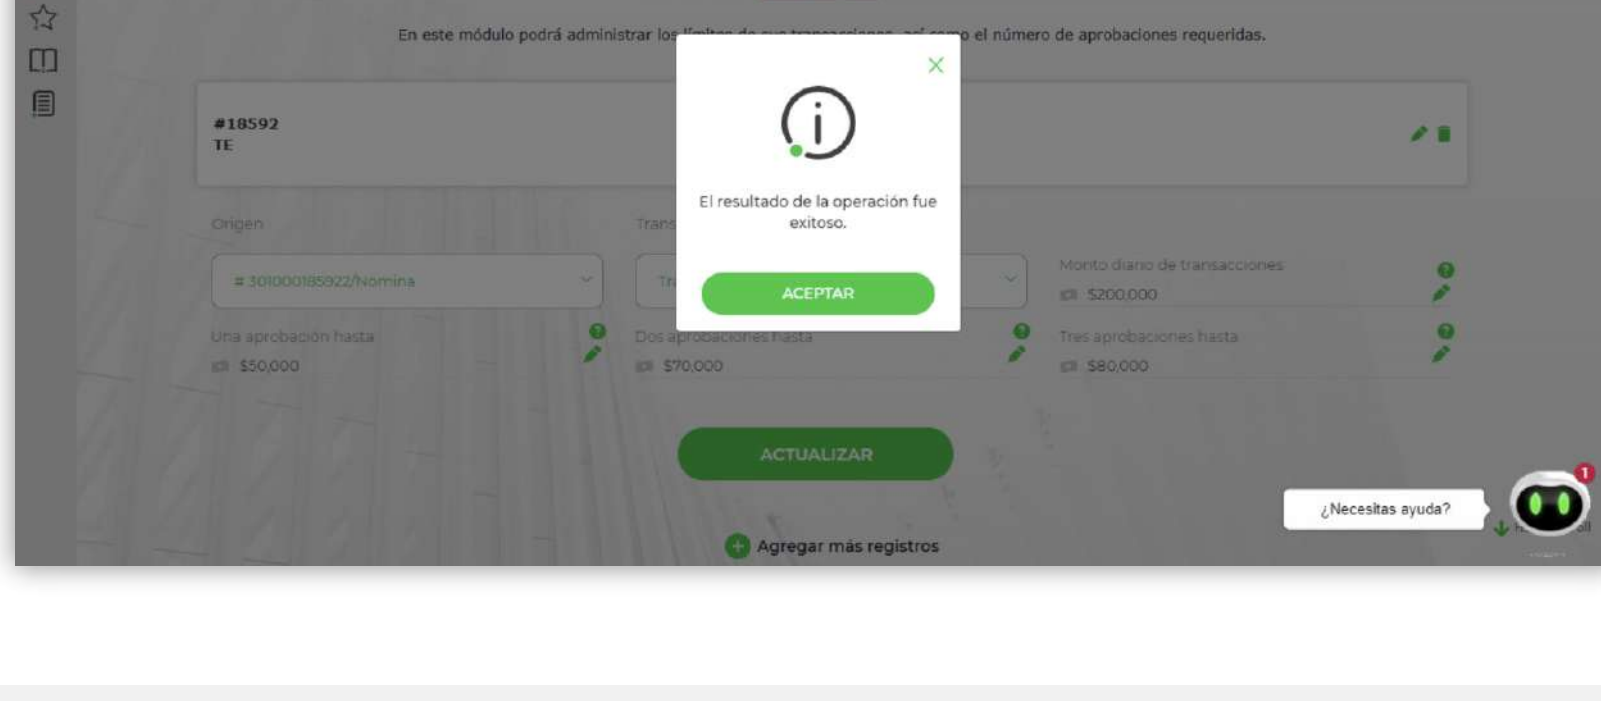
En este módulo podrá administrar los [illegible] o el número de aprobaciones requeridas.

#18592
TE

El resultado de la operación fue exitoso.

ACEPTAR

Origen

# 301000185922/Nomina

Trans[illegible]

Tr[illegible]

Monto diario de transacciones
$200,000

Una aprobación hasta
$50,000

Dos aprobaciones hasta
$70,000

Tres aprobaciones hasta
$80,000

ACTUALIZAR

Agregar más registros

¿Necesitas ayuda?

1